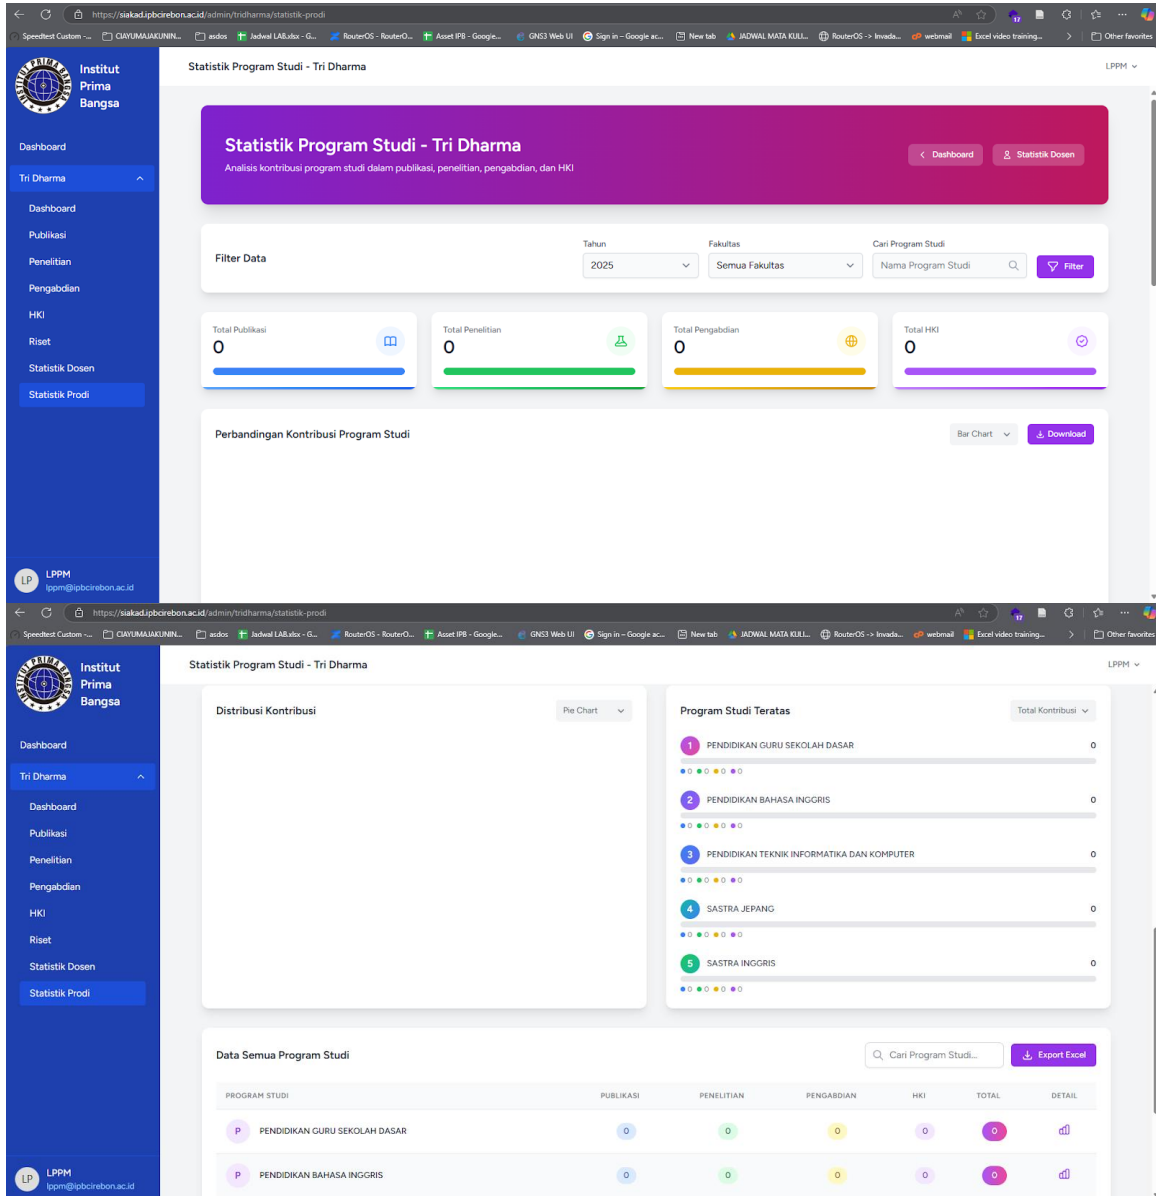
https://siakad.ipbcirebon.ac.id/admin/tridharma/statistik-prodi

Speedtest Custom -... CIAYUMAJAKUNIN... asdos Jadwal LAB.xlsx - G... RouterOS - RouterO... Asset IPB - Google... GNS3 Web UI Sign in – Google ac... New tab JADWAL MATA KULI... RouterOS -> Invada... webmail Excel video training... Other favorites

Institut Prima Bangsa

Statistik Program Studi - Tri Dharma

LPPM

Dashboard
Tri Dharma
Dashboard
Publikasi
Penelitian
Pengabdian
HKI
Riset
Statistik Dosen
Statistik Prodi

LP LPPM
lppm@ipbcirebon.ac.id

Statistik Program Studi - Tri Dharma

Analisis kontribusi program studi dalam publikasi, penelitian, pengabdian, dan HKI

Dashboard Statistik Dosen

Filter Data

Tahun 2025

Fakultas Semua Fakultas

Cari Program Studi Nama Program Studi

Filter

Total Publikasi 0

Total Penelitian 0

Total Pengabdian 0

Total HKI 0

Perbandingan Kontribusi Program Studi

Bar Chart Download

https://siakad.ipbcirebon.ac.id/admin/tridharma/statistik-prodi

Speedtest Custom -... CIAYUMAJAKUNIN... asdos Jadwal LAB.xlsx - G... RouterOS - RouterO... Asset IPB - Google... GNS3 Web UI Sign in – Google ac... New tab JADWAL MATA KULI... RouterOS -> Invada... webmail Excel video training... Other favorites

Institut Prima Bangsa

Statistik Program Studi - Tri Dharma

LPPM

Dashboard
Tri Dharma
Dashboard
Publikasi
Penelitian
Pengabdian
HKI
Riset
Statistik Dosen
Statistik Prodi

LP LPPM
lppm@ipbcirebon.ac.id

Distribusi Kontribusi

Pie Chart

Program Studi Teratas

Total Kontribusi

1 PENDIDIKAN GURU SEKOLAH DASAR 0
0 0 0 0

2 PENDIDIKAN BAHASA INGGRIS 0
0 0 0 0

3 PENDIDIKAN TEKNIK INFORMATIKA DAN KOMPUTER 0
0 0 0 0

4 SASTRA JEPANG 0
0 0 0 0

5 SASTRA INGGRIS 0
0 0 0 0

Data Semua Program Studi

Cari Program Studi...

Export Excel

| PROGRAM STUDI | PUBLIKASI | PENELITIAN | PENGABDIAN | HKI | TOTAL | DETAIL |
|---|---|---|---|---|---|---|
| P PENDIDIKAN GURU SEKOLAH DASAR | 0 | 0 | 0 | 0 | 0 | |
| P PENDIDIKAN BAHASA INGGRIS | 0 | 0 | 0 | 0 | 0 | |